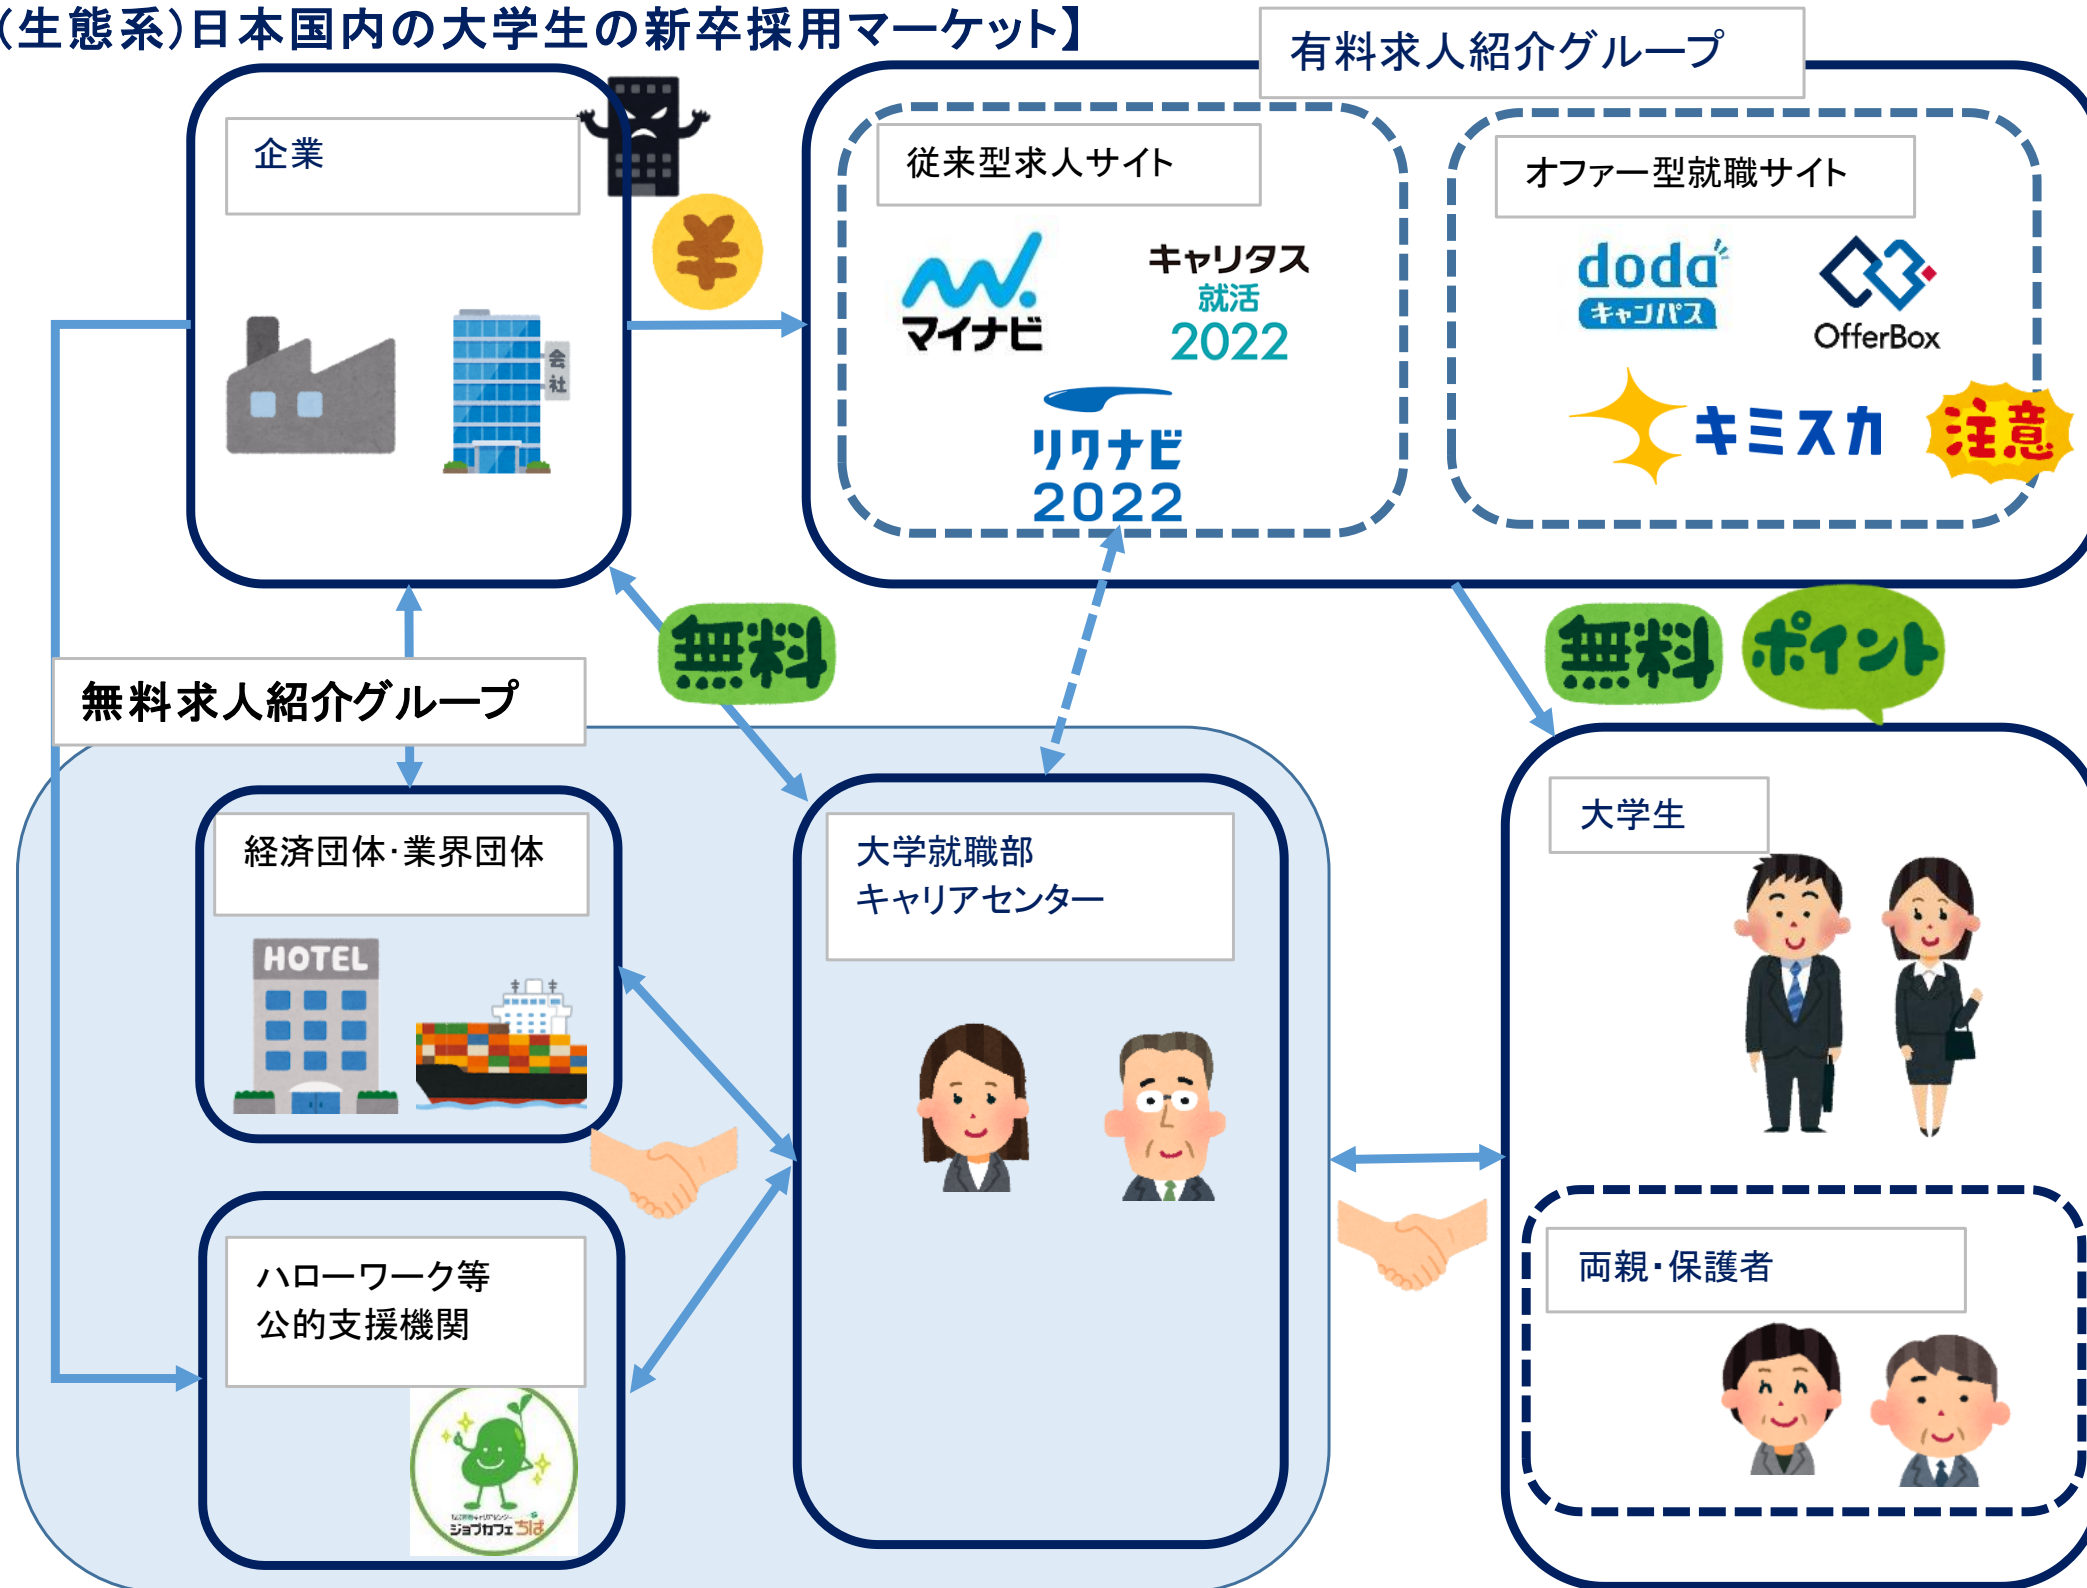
(生態系)日本国内の大学生の新卒採用マーケット】

有料求人紹介グループ

企業

会社

従来型求人サイト

マイナビ

キャリタス 就活 2022

リクナビ 2022

オファー型就職サイト

doda キャンパス

OfferBox

キミスカ

注意

無料

無料

ポイント

無料求人紹介グループ

経済団体・業界団体

HOTEL

大学就職部 キャリアセンター

大学生

ハローワーク等 公的支援機関

ジョブカフェちば

両親・保護者